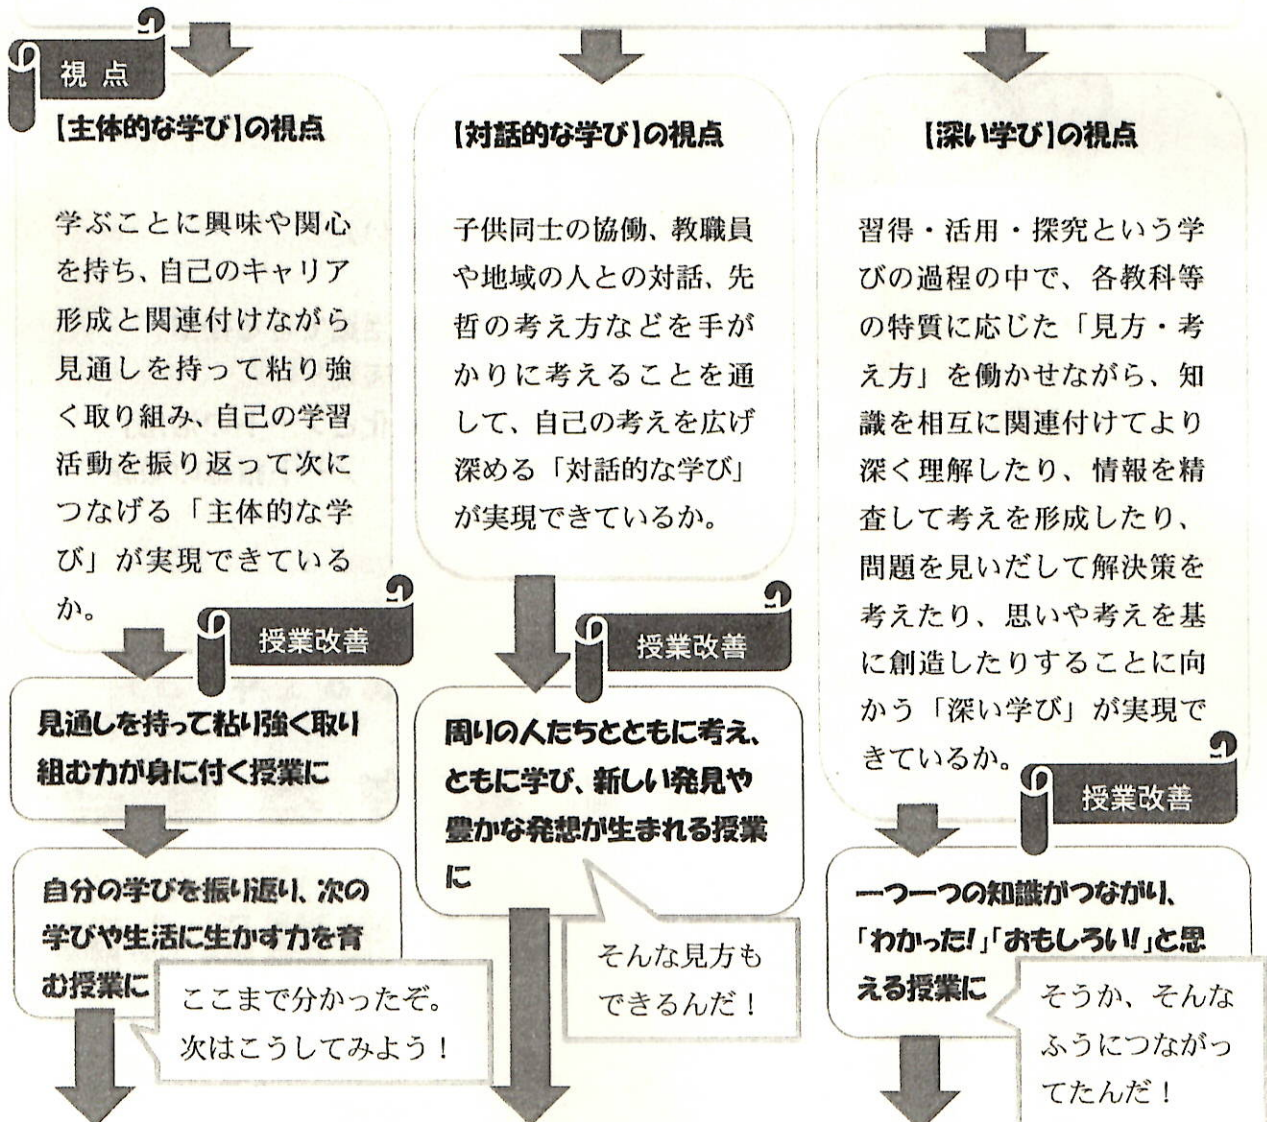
視点

【主体的な学び】の視点

学ぶことに興味や関心を持ち、自己のキャリア形成と関連付けながら見通しを持って粘り強く取り組み、自己の学習活動を振り返って次につなげる「主体的な学び」が実現できているか。

授業改善

見通しを持って粘り強く取り組む力が身に付く授業に

自分の学びを振り返り、次の学びや生活に生かす力を育む授業に

ここまで分かったぞ。次はこうしてみよう！

【対話的な学び】の視点

子供同士の協働、教職員や地域の人との対話、先哲の考え方などを手がかりに考えることを通して、自己の考えを広げ深める「対話的な学び」が実現できているか。

授業改善

周りの人たちとともに考え、ともに学び、新しい発見や豊かな発想が生まれる授業に

そんな見方もできるんだ！

【深い学び】の視点

習得・活用・探究という学びの過程の中で、各教科等の特質に応じた「見方・考え方」を働かせながら、知識を相互に関連付けてより深く理解したり、情報を精査して考えを形成したり、問題を見いだして解決策を考えたり、思いや考えを基に創造したりすることに向かう「深い学び」が実現できているか。

授業改善

一つ一つの知識がつながり、「わかった!」「おもしろい!」と思える授業に

そうか、そんなふうにつながってたんだ！